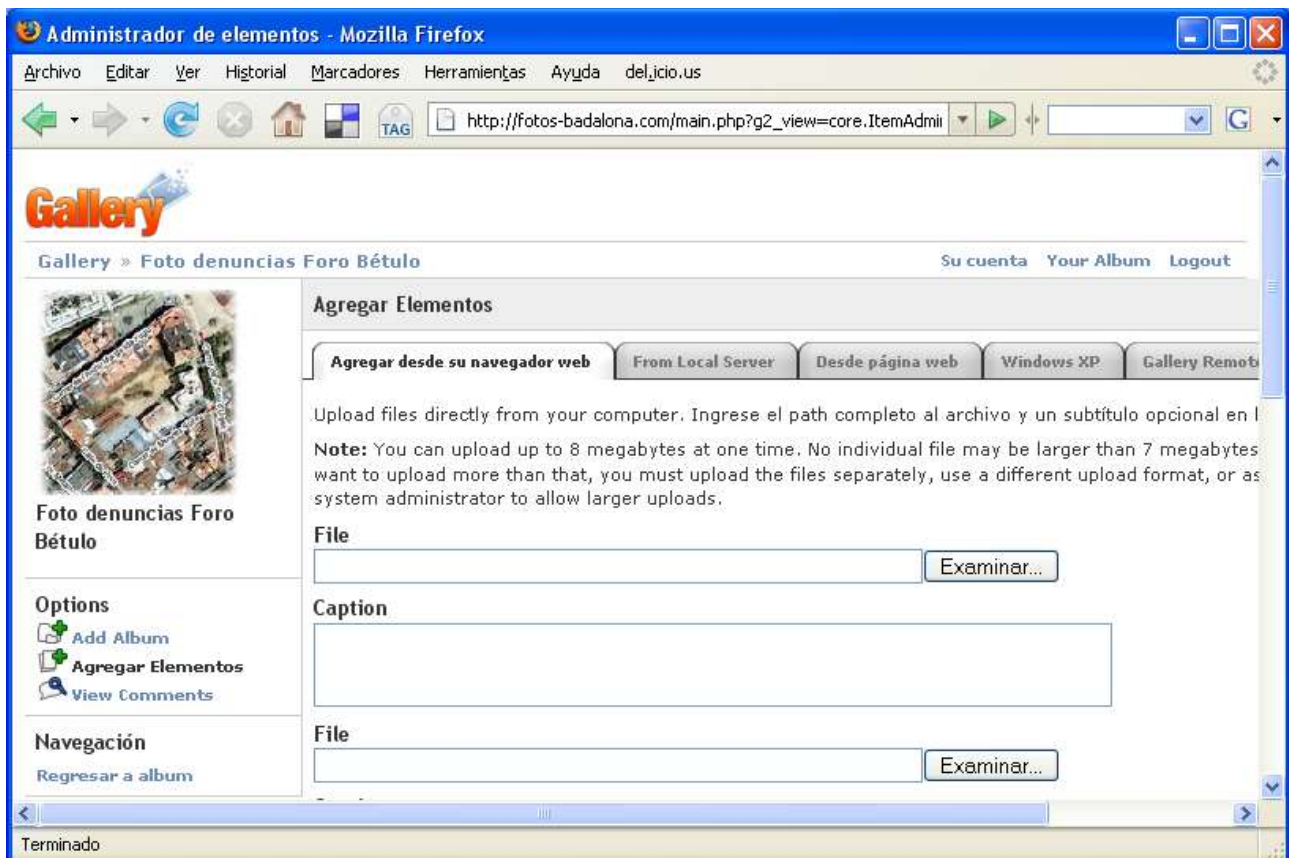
Administrador de elementos - Mozilla Firefox

Archivo Editar Ver Historial Marcadores Herramientas Ayuda del.icio.us

TAG http://fotos-badalona.com/main.php?g2_view=core.ItemAdmi

Gallery

Gallery » Foto denuncias Foro Bétulo

Su cuenta Your Album Logout

Agregar Elementos

Agregar desde su navegador web | From Local Server | Desde página web | Windows XP | Gallery Remot

Upload files directly from your computer. Ingrese el path completo al archivo y un subtítulo opcional en l

Note: You can upload up to 8 megabytes at one time. No individual file may be larger than 7 megabytes want to upload more than that, you must upload the files separately, use a different upload format, or as system administrator to allow larger uploads.

File

Examinar...

Caption

File

Examinar...

Foto denuncias Foro Bétulo

Options
Add Album
Agregar Elementos
View Comments

Navegación
Regresar a album

Terminado